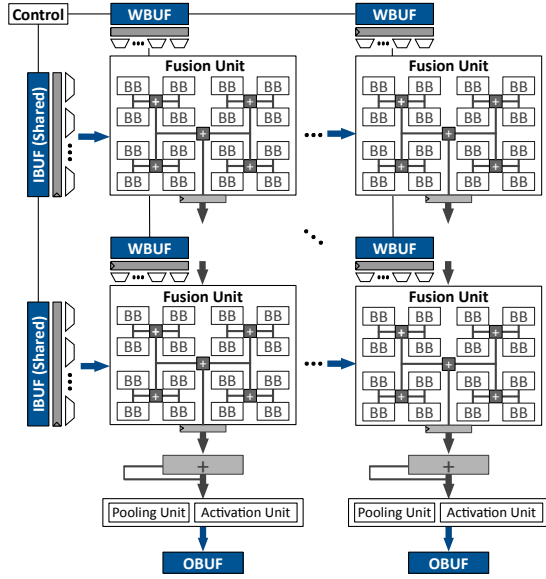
Control

WBUF

WBUF

IBUF (Shared)

Fusion Unit

BB BB BB BB
BB BB BB BB
BB BB BB BB
BB BB BB BB

Fusion Unit

BB BB BB BB
BB BB BB BB
BB BB BB BB
BB BB BB BB

WBUF

WBUF

IBUF (Shared)

Fusion Unit

BB BB BB BB
BB BB BB BB
BB BB BB BB
BB BB BB BB

Fusion Unit

BB BB BB BB
BB BB BB BB
BB BB BB BB
BB BB BB BB

+

+

Pooling Unit

Activation Unit

Pooling Unit

Activation Unit

OBUF

OBUF